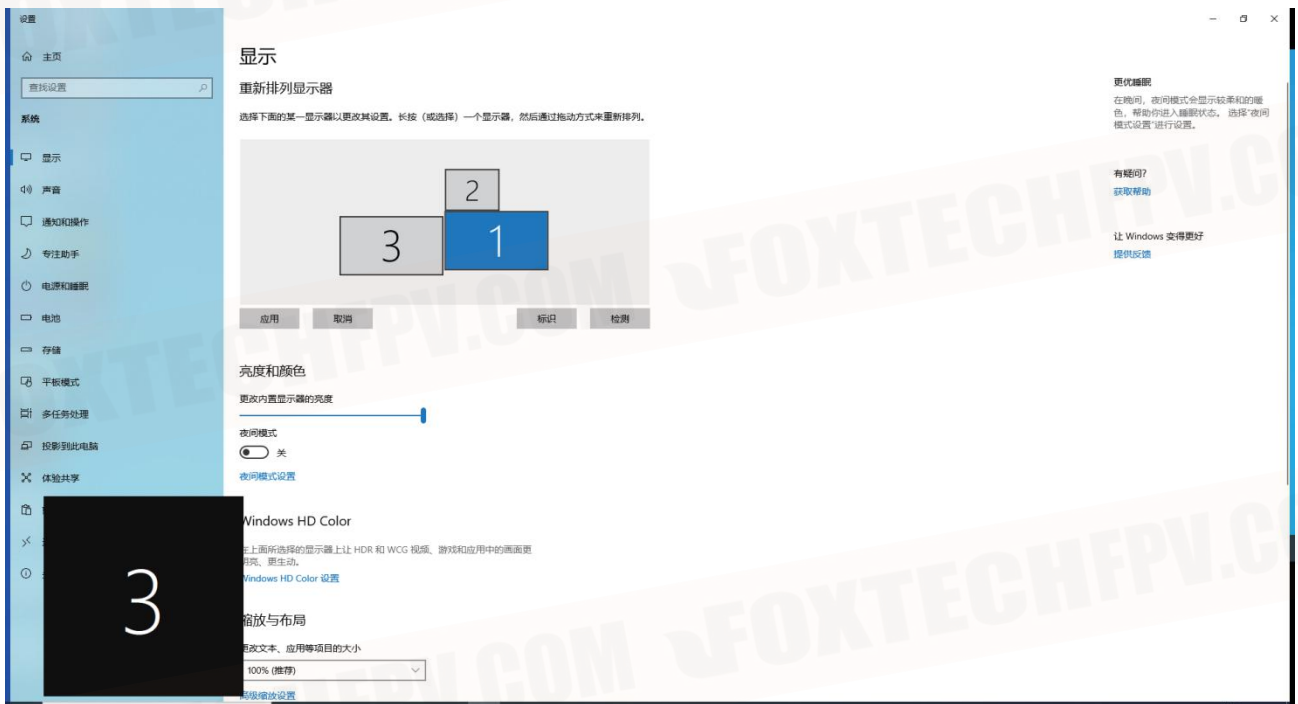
设置

主页

查找设置

系统

显示

声音

通知和操作

专注助手

电源和睡眠

电池

存储

平板模式

多任务处理

投影到此电脑

体验共享

3

显示

重新排列显示器

选择下面的某一显示器以更改其设置。长按（或选择）一个显示器，然后通过拖动方式来重新排列。

2

3

1

应用 取消 标识 检测

亮度和颜色

更改内置显示器的亮度

夜间模式

关

夜间模式设置

Windows HD Color

在上面所选择的显示器上让 HDR 和 WCG 视频、游戏和应用中的画面更明亮、更生动。

Windows HD Color 设置

缩放与布局

更改文本、应用等项目的大小

100% (推荐)

高级缩放设置

更优睡眠

在晚间，夜间模式会显示较柔和的暖色，帮助你进入睡眠状态。选择"夜间模式设置"进行设置。

有疑问?

获取帮助

让 Windows 变得更好

提供反馈

FOXTECHFPV.COM FOXTECHFPV.COM FOXTECHFPV.COM